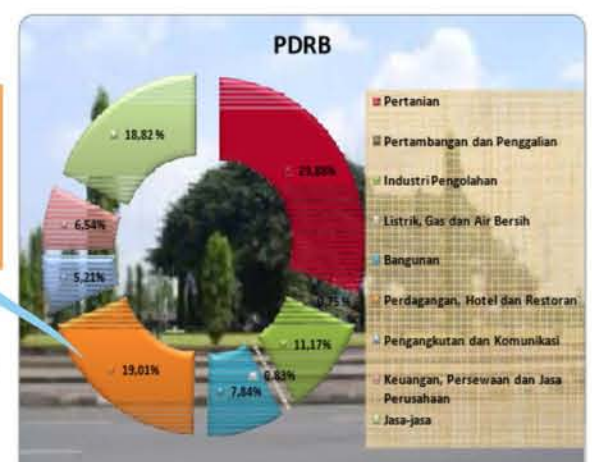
PDRB

18,82 %
29,88%
0,75 %
11,17%
0,83%
7,84%
19,01%
5,21%
6,54%

Pertanian
Pertambangan dan Penggalian
Industri Pengolahan
Listrik, Gas dan Air Bersih
Bangunan
Perdagangan, Hotel dan Restoran
Pengangkutan dan Komunikasi
Keuangan, Persewaan dan Jasa Perusahaan
Jasa-jasa